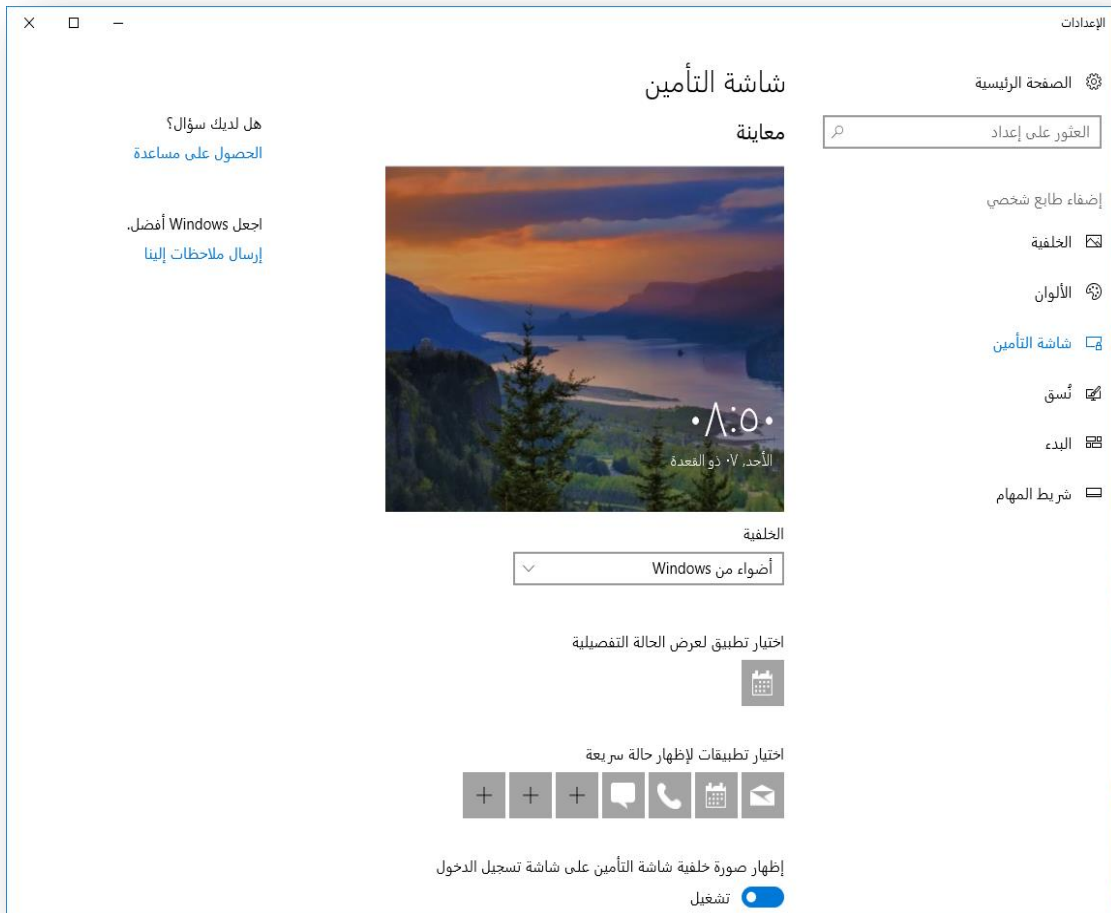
الإعدادات

الصفحة الرئيسية

العثور على إعداد

إضفاء طابع شخصي

الخلفية

الألوان

شاشة التأمين

نُسق

البدء

شريط المهام

شاشة التأمين

معاينة

٠٨:٥٠
الأحد، ٠٧ ذو القعدة

الخلفية

أضواء من Windows

اختيار تطبيق لعرض الحالة التفصيلية

اختيار تطبيقات لإظهار حالة سريعة

إظهار صورة خلفية شاشة التأمين على شاشة تسجيل الدخول

تشغيل

هل لديك سؤال؟
الحصول على مساعدة

اجعل Windows أفضل.
إرسال ملاحظات إلينا